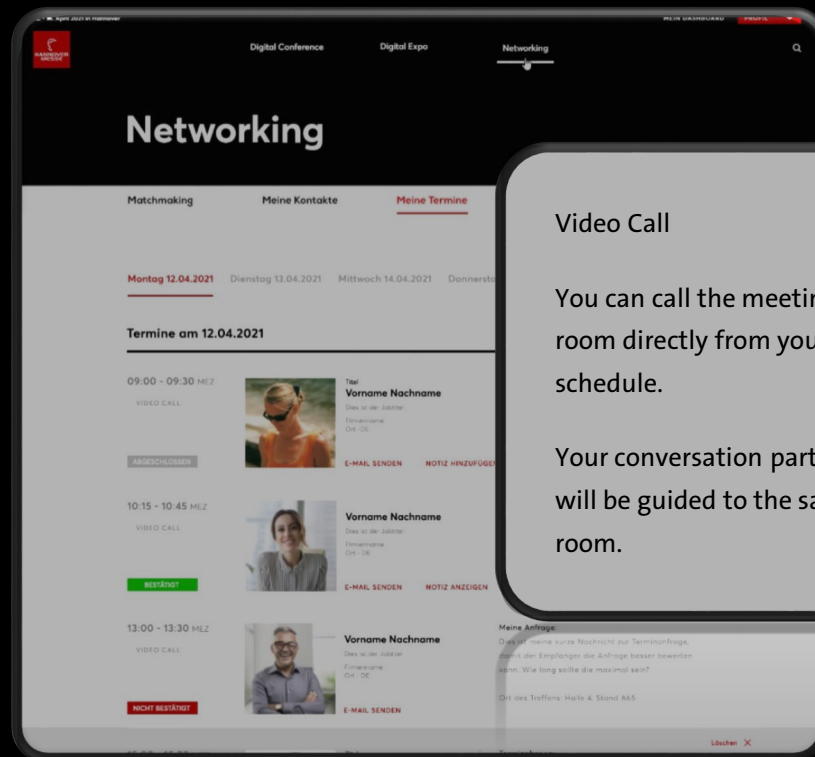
April 2021 in Hannover

MEIN DASHBOARD PROFIL

HANNOVER MESSE

Digital Conference Digital Expo Networking

Networking

Matchmaking Meine Kontakte Meine Termine

Montag 12.04.2021 Dienstag 13.04.2021 Mittwoch 14.04.2021 Donnersta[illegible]

Termine am 12.04.2021

09:00 - 09:30 MEZ
VIDEO CALL
ABGESCHLOSSEN

Titel
Vorname Nachname
Dies ist der Jobtitel
Firmenname
Ort · DE
E-MAIL SENDEN NOTIZ HINZUFÜGE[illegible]

10:15 - 10:45 MEZ
VIDEO CALL
BESTÄTIGT

Vorname Nachname
Dies ist der Jobtitel
Firmenname
Ort · DE
E-MAIL SENDEN NOTIZ ANZEIGEN

13:00 - 13:30 MEZ
VIDEO CALL
NICHT BESTÄTIGT

Vorname Nachname
Dies ist der Jobtitel
Firmenname
Ort · DE
E-MAIL SENDEN

Meine Anfrage:
Das ist meine kurze Nachricht zur Terminanfrage, damit der Empfänger die Anfrage besser bewerten kann. Wie lang sollte die maximal sein?

Ort des Treffens: Halle 4, Stand A45

Löschen X

Video Call

You can call the meetin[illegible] room directly from you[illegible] schedule.

Your conversation part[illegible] will be guided to the sa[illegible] room.